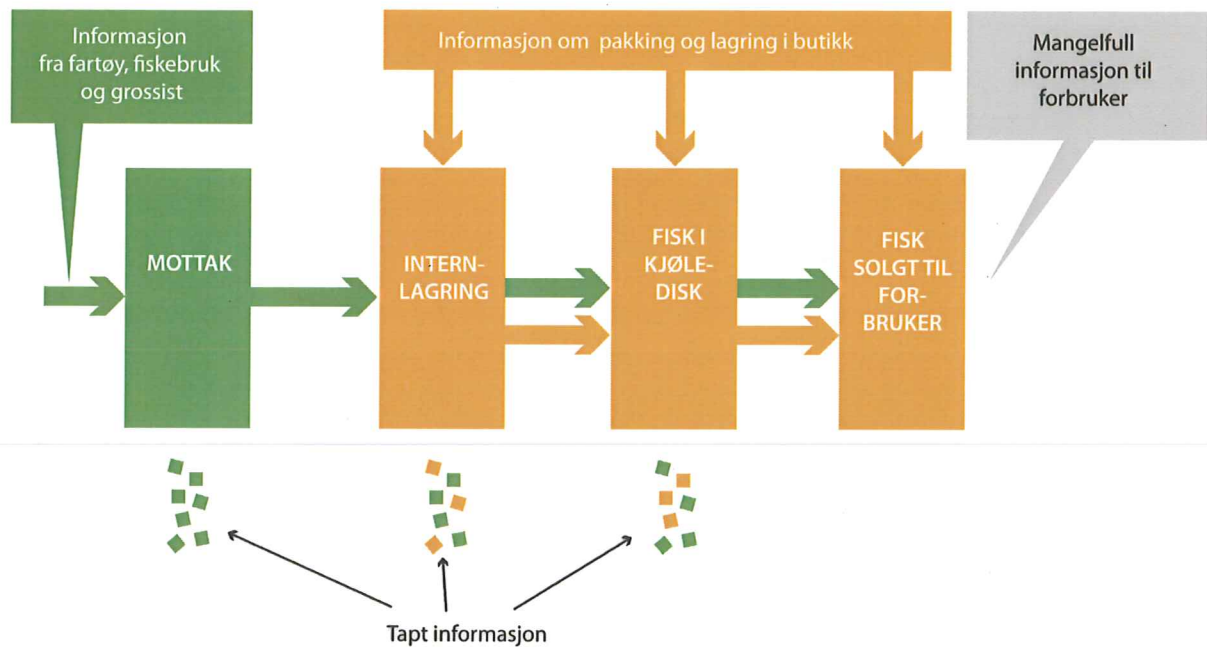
Informasjon fra fartøy, fiskebruk og grossist

Informasjon om pakking og lagring i butikk

Mangelfull informasjon til forbruker

MOTTAK

INTERN-LAGRING

FISK I KJØLE-DISK

FISK SOLGT TIL FOR-BRUKER

Tapt informasjon